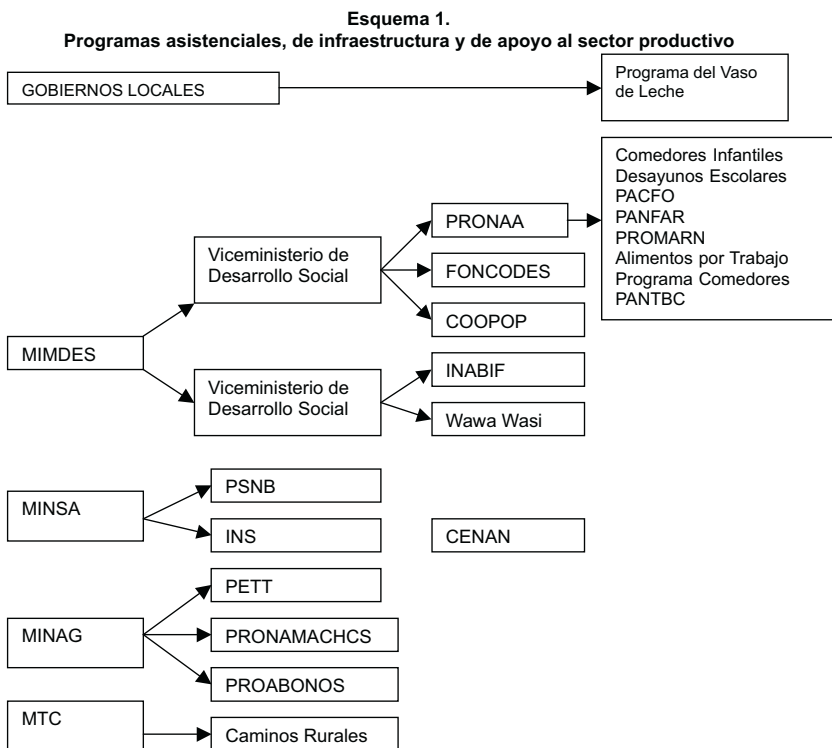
Esquema 1.
Programas asistenciales, de infraestructura y de apoyo al sector productivo

GOBIERNOS LOCALES

Programa del Vaso de Leche

Comedores Infantiles
Desayunos Escolares
PACFO
PANFAR
PROMARN
Alimentos por Trabajo
Programa Comedores
PANTBC

PRONAA

Viceministerio de Desarrollo Social

FONCODES

COOPOP

MIMDES

INABIF

Viceministerio de Desarrollo Social

Wawa Wasi

PSNB

MINSA

INS

CENAN

PETT

MINAG

PRONAMACHCS

PROABONOS

MTC

Caminos Rurales